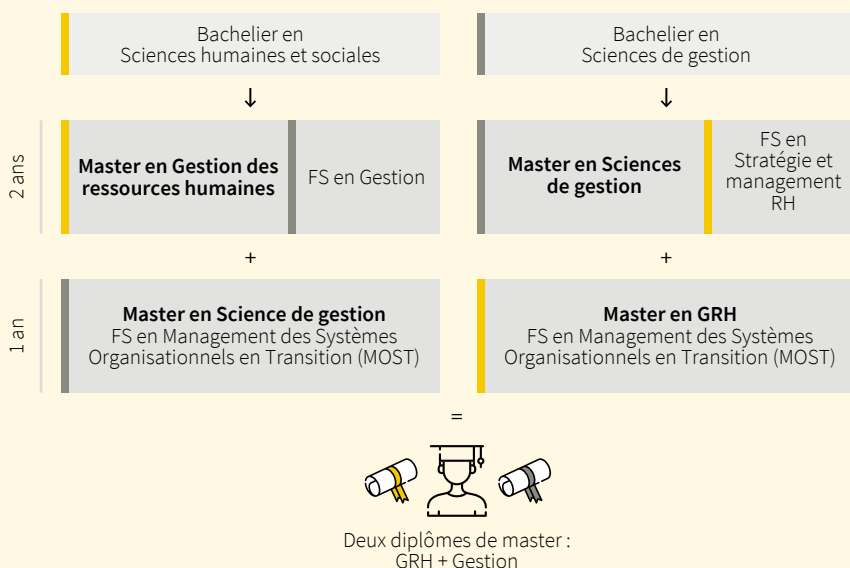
Bachelier en
Sciences humaines et sociales

↓

Bachelier en
Sciences de gestion

↓

2 ans

**Master en Gestion des ressources humaines**

FS en Gestion

**Master en Sciences de gestion**

FS en Stratégie et management RH

+

+

1 an

**Master en Science de gestion**
FS en Management des Systèmes Organisationnels en Transition (MOST)

**Master en GRH**
FS en Management des Systèmes Organisationnels en Transition (MOST)

=

Deux diplômes de master :
GRH + Gestion